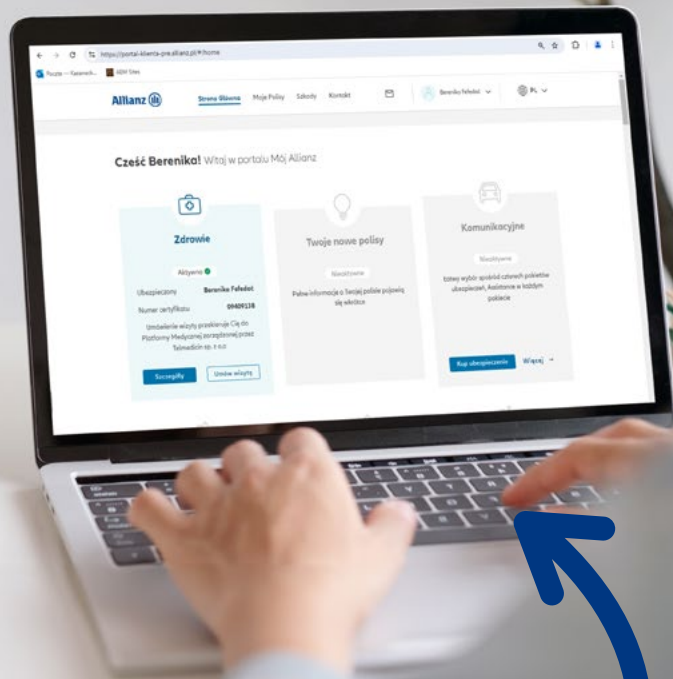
https://portal-klienta-pre.allianz.pl/#/home

Poczta — Kasanch... GEM Sites

Allianz

Strona Główna Moje Polisy Szkody Kontakt

Berenika Feledoi

PL

Cześć Berenika! Witaj w portalu Mój Allianz

Zdrowie

Aktywna

Ubezpieczony Berenika Feledoi

Numer certyfikatu 09409138

Umówienie wizyty przekieruje Cię do Platformy Medycznej zarządzanej przez Telmedicin sp. z o.o.

Szczegóły

Umów wizytę

Twoje nowe polisy

Nieaktywne

Pełne informacje o Twojej polisie pojawią się wkrótce

Komunikacyjne

Nieaktywne

Łatwy wybór spośród czterech pakietów ubezpieczeń, Assistance w każdym pakiecie

Kup ubezpieczenie

Więcej